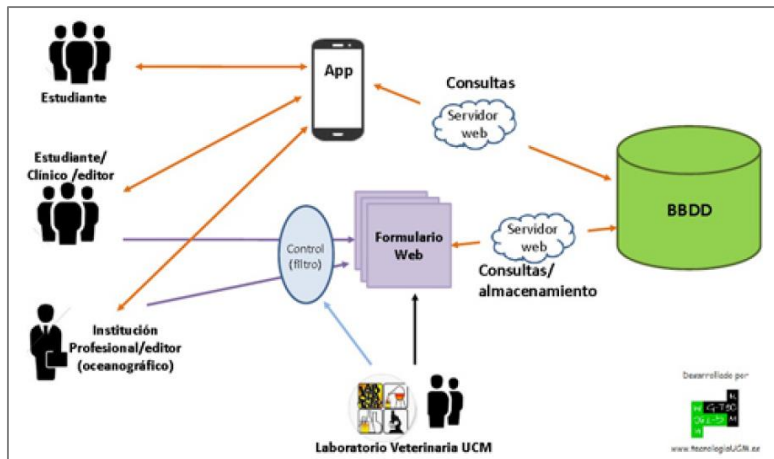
Estudiante

App

Consultas

Servidor web

Estudiante/ Clínico /editor

BBDD

Control (filtro)

Formulario Web

Servidor web

Consultas/ almacenamiento

Institución Profesional/editor (oceanográfico)

Laboratorio Veterinaria UCM

Desarrollado por

www.tecnologiaUCM.es